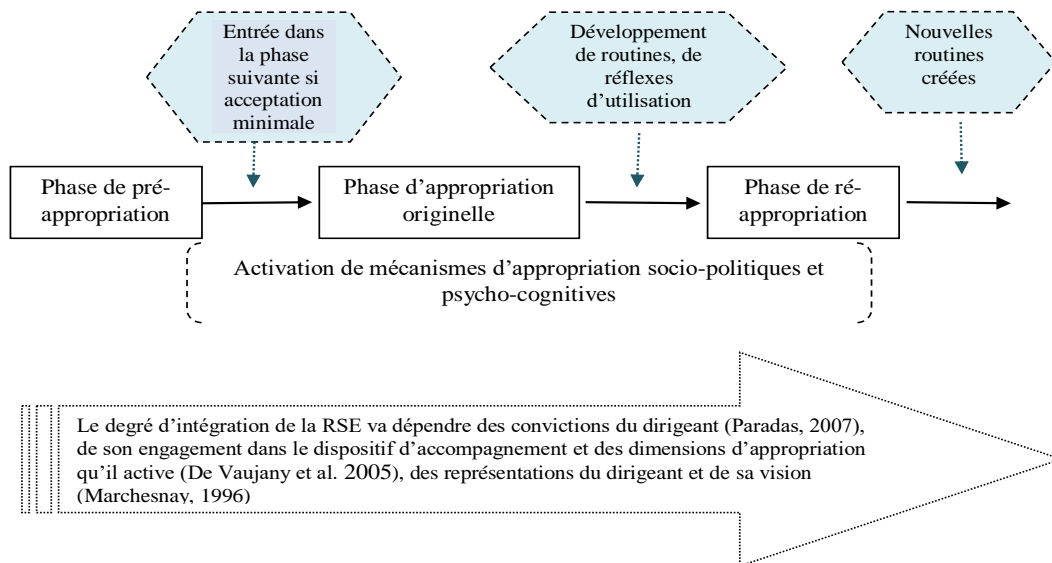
Entrée dans la phase suivante si acceptation minimale

Développement de routines, de réflexes d'utilisation

Nouvelles routines créées

Phase de pré-appropriation

Phase d'appropriation originelle

Phase de ré-appropriation

Activation de mécanismes d'appropriation socio-politiques et psycho-cognitives

Le degré d'intégration de la RSE va dépendre des convictions du dirigeant (Paradas, 2007), de son engagement dans le dispositif d'accompagnement et des dimensions d'appropriation qu'il active (De Vaujany et al. 2005), des représentations du dirigeant et de sa vision (Marchesnay, 1996)